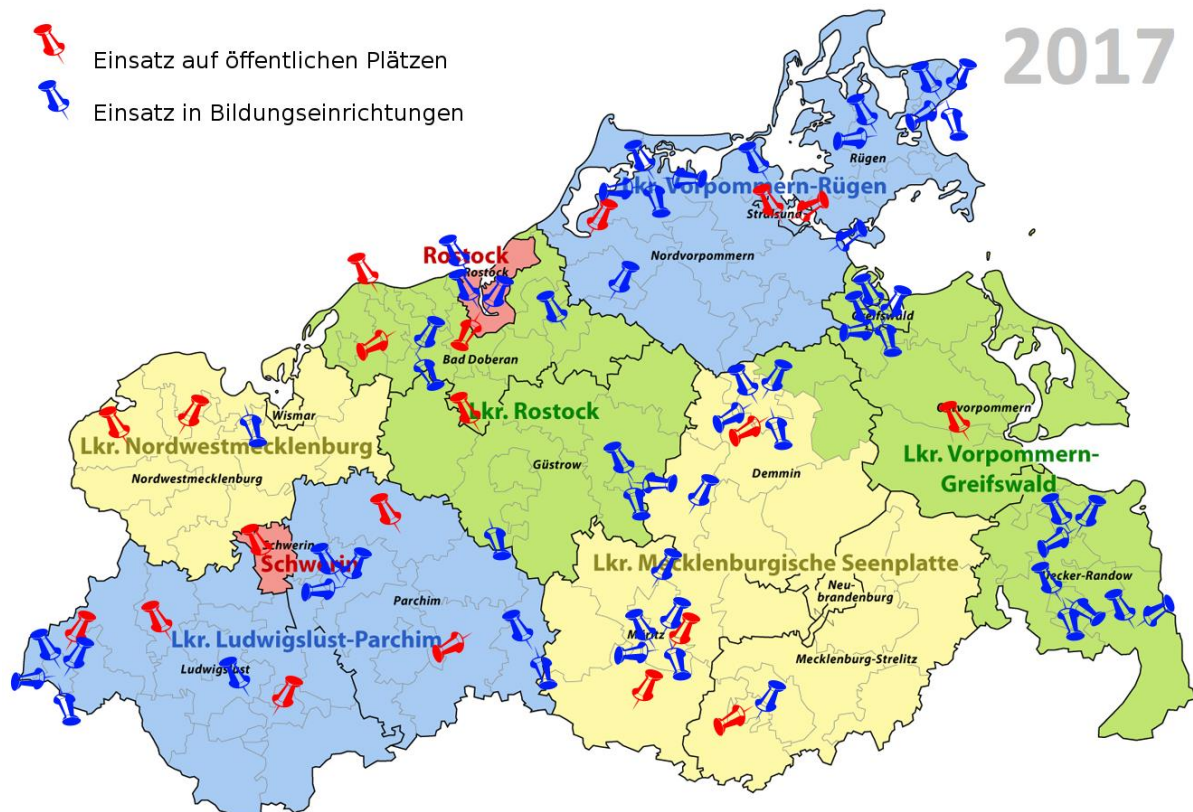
Einsatz auf öffentlichen Plätzen

Einsatz in Bildungseinrichtungen

2017

Rügen

Lkr. Vorpommern-Rügen

Stralsund

Nordvorpommern

Rostock

Rostock

Greifswald

Bad Doberan

Wismar

Lkr. Rostock

Ostvorpommern

Lkr. Nordwestmecklenburg

Demmin

Lkr. Vorpommern-Greifswald

Nordwestmecklenburg

Güstrow

Schwerin

Schwerin

Lkr. Mecklenburgische Seenplatte

Uecker-Randow

Neubrandenburg

Parchim

Lkr. Ludwigslust-Parchim

Müritz

Ludwigslust

Mecklenburg-Strelitz